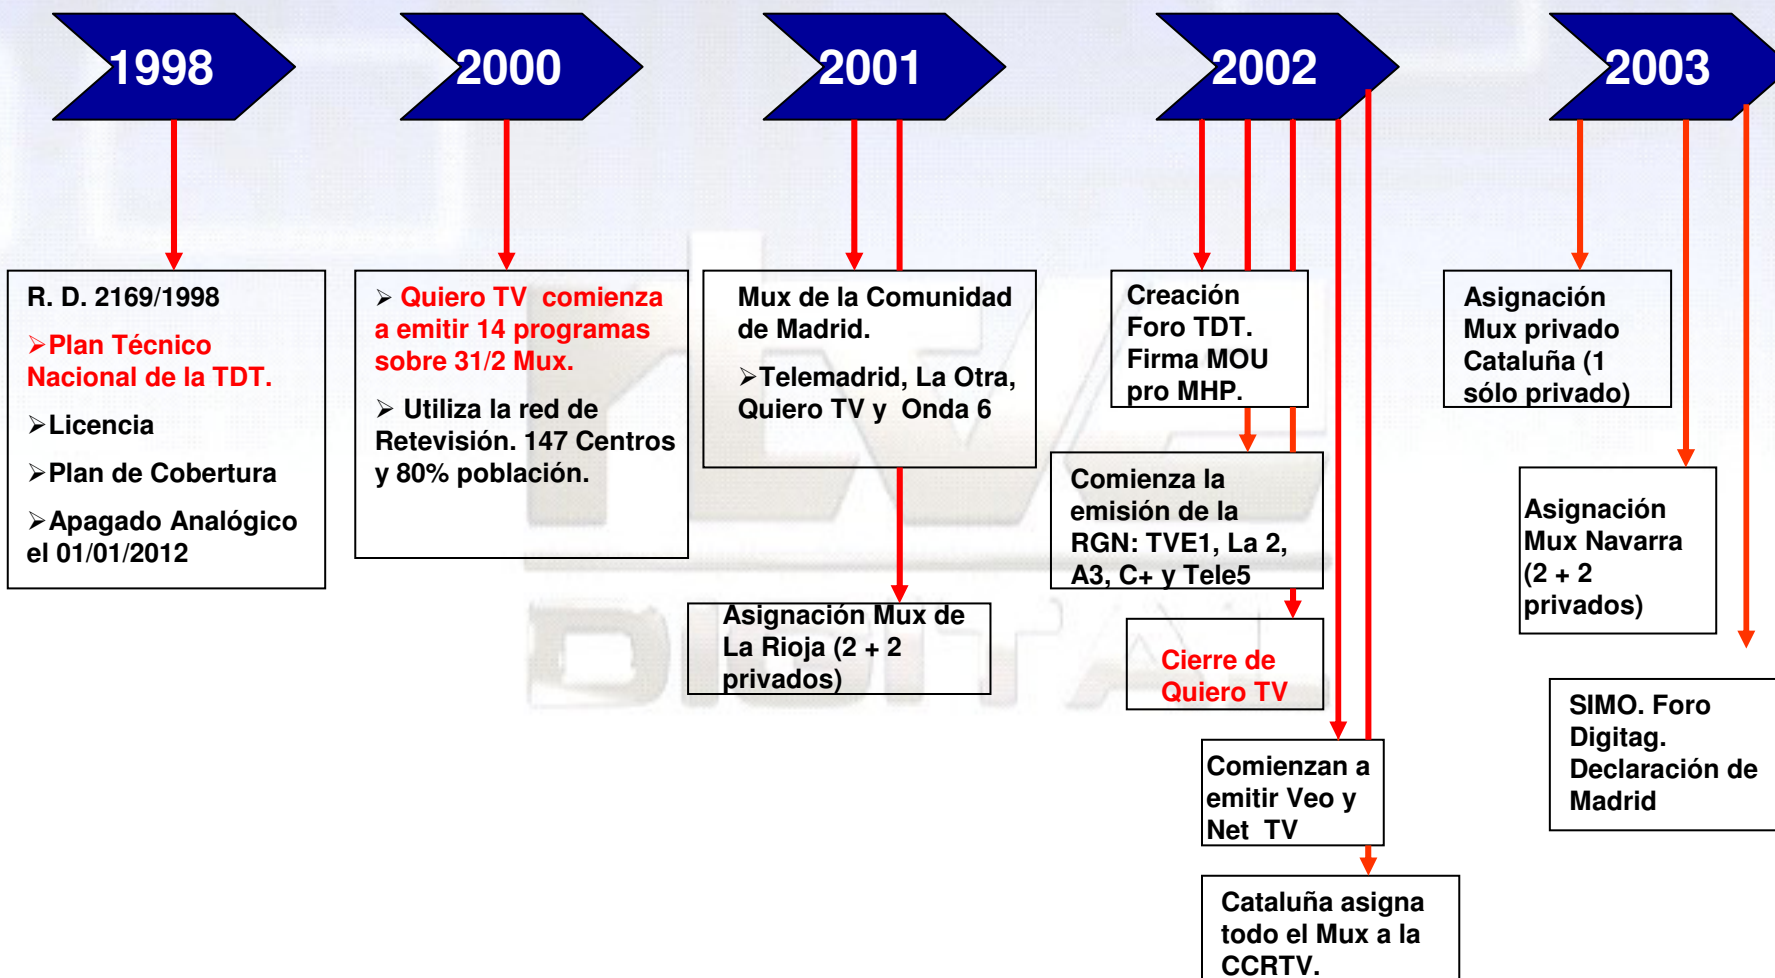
1998

2000

2001

2002

2003

R. D. 2169/1998

➢Plan Técnico Nacional de la TDT.

➢Licencia

➢Plan de Cobertura

➢Apagado Analógico el 01/01/2012

➢ Quiero TV comienza a emitir 14 programas sobre 31/2 Mux.

➢ Utiliza la red de Retevisión. 147 Centros y 80% población.

Mux de la Comunidad de Madrid.

➢Telemadrid, La Otra, Quiero TV y Onda 6

Asignación Mux de La Rioja (2 + 2 privados)

Creación Foro TDT. Firma MOU pro MHP.

Comienza la emisión de la RGN: TVE1, La 2, A3, C+ y Tele5

Cierre de Quiero TV

Comienzan a emitir Veo y Net TV

Cataluña asigna todo el Mux a la CCRTV.

Asignación Mux privado Cataluña (1 sólo privado)

Asignación Mux Navarra (2 + 2 privados)

SIMO. Foro Digitag. Declaración de Madrid